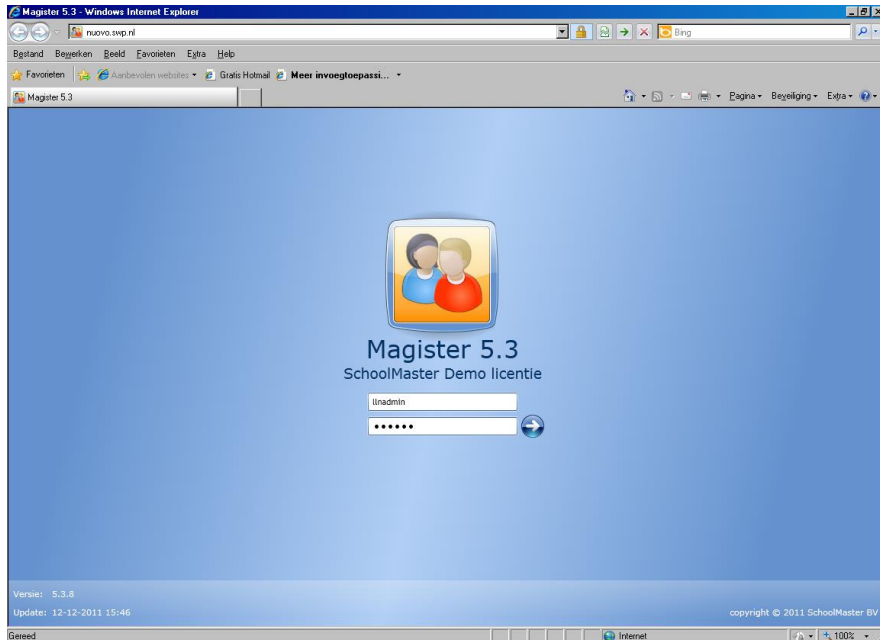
Magister 5.3 - Windows Internet Explorer

nuovo.swp.nl

Bing

Bestand Bewerken Beeld Favorieten Extra Help

Favorieten Aanbevolen websites Gratis Hotmail Meer invoegtoepassi...

Magister 5.3

Pagina Beveiliging Extra

Magister 5.3
SchoolMaster Demo licentie

llnadmin
••••••

Versie: 5.3.8
Update: 12-12-2011 15:46

copyright © 2011 SchoolMaster BV

Gereed

Internet

100%